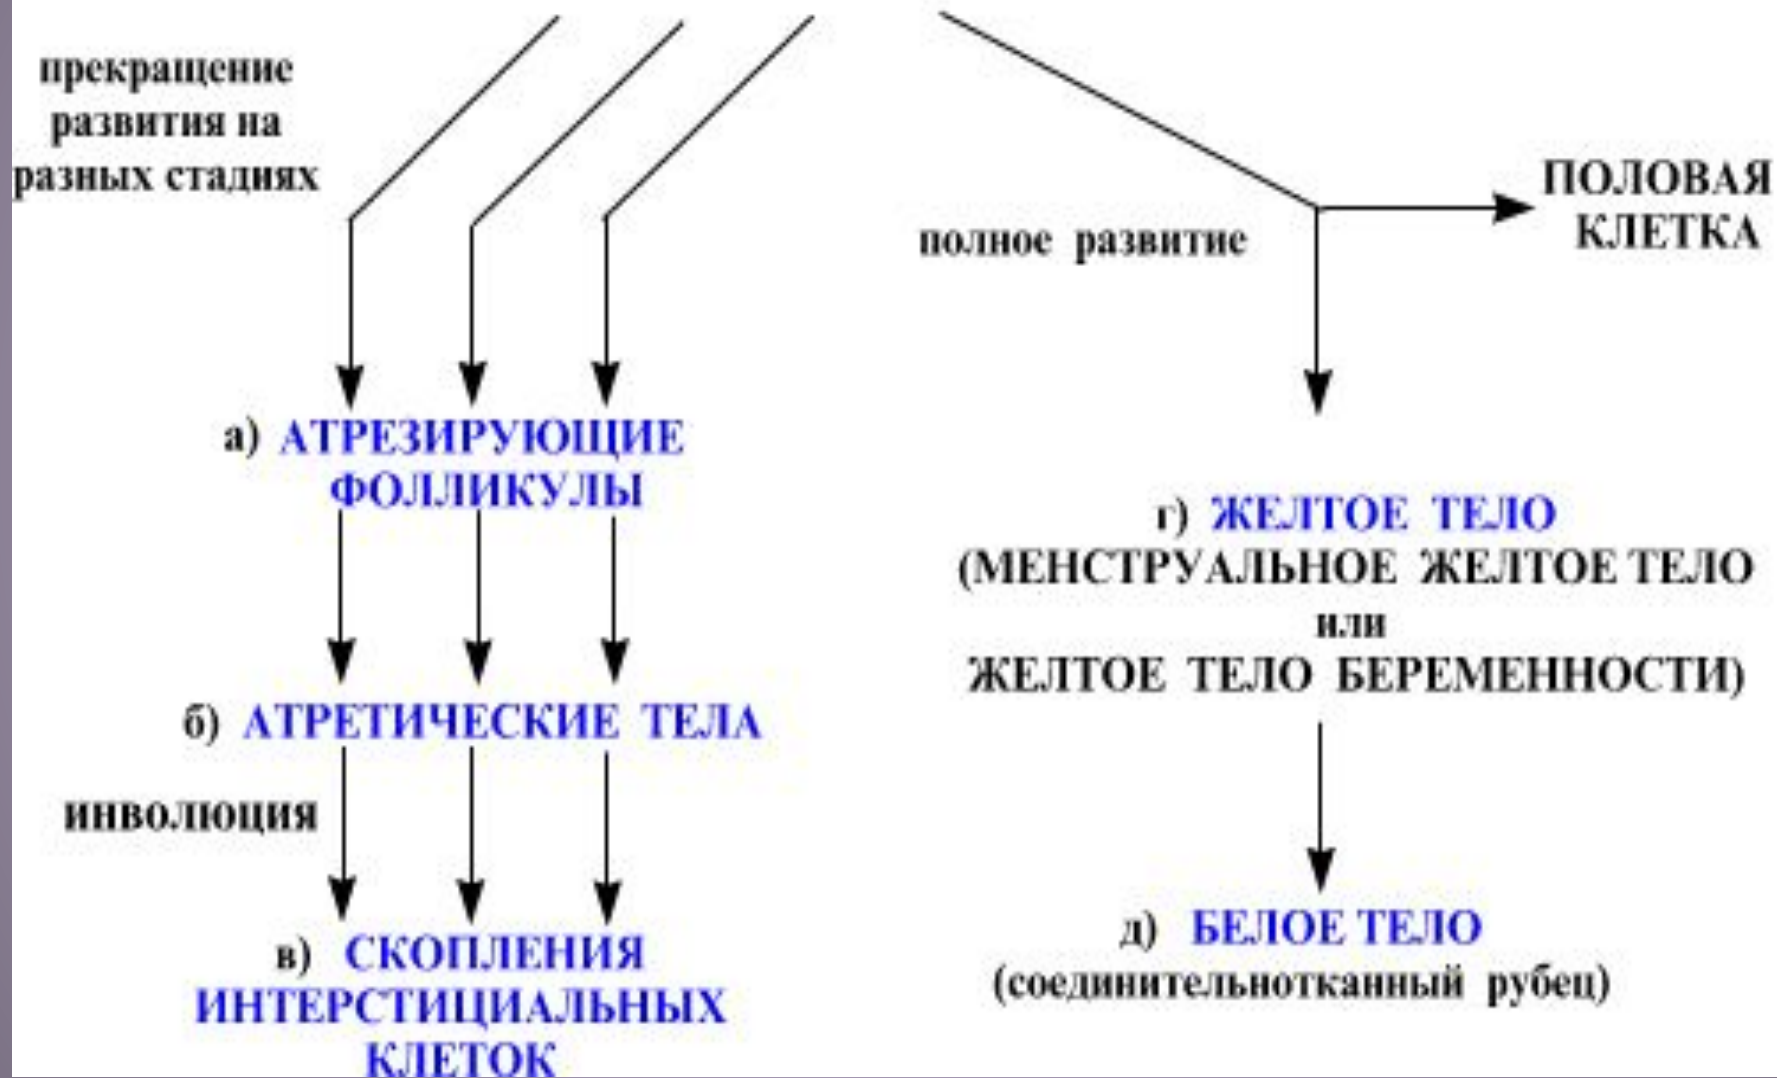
прекращение развития на разных стадиях

полное развитие

ПОЛОВАЯ КЛЕТКА

а) АТРЕЗИРУЮЩИЕ ФОЛЛИКУЛЫ

б) АТРЕТИЧЕСКИЕ ТЕЛА

инволюция

в) СКОПЛЕНИЯ ИНТЕРСТИЦИАЛЬНЫХ КЛЕТОК

г) ЖЕЛТОЕ ТЕЛО (МЕНСТРУАЛЬНОЕ ЖЕЛТОЕ ТЕЛО или ЖЕЛТОЕ ТЕЛО БЕРЕМЕННОСТИ)

д) БЕЛОЕ ТЕЛО (соединительнотканный рубец)